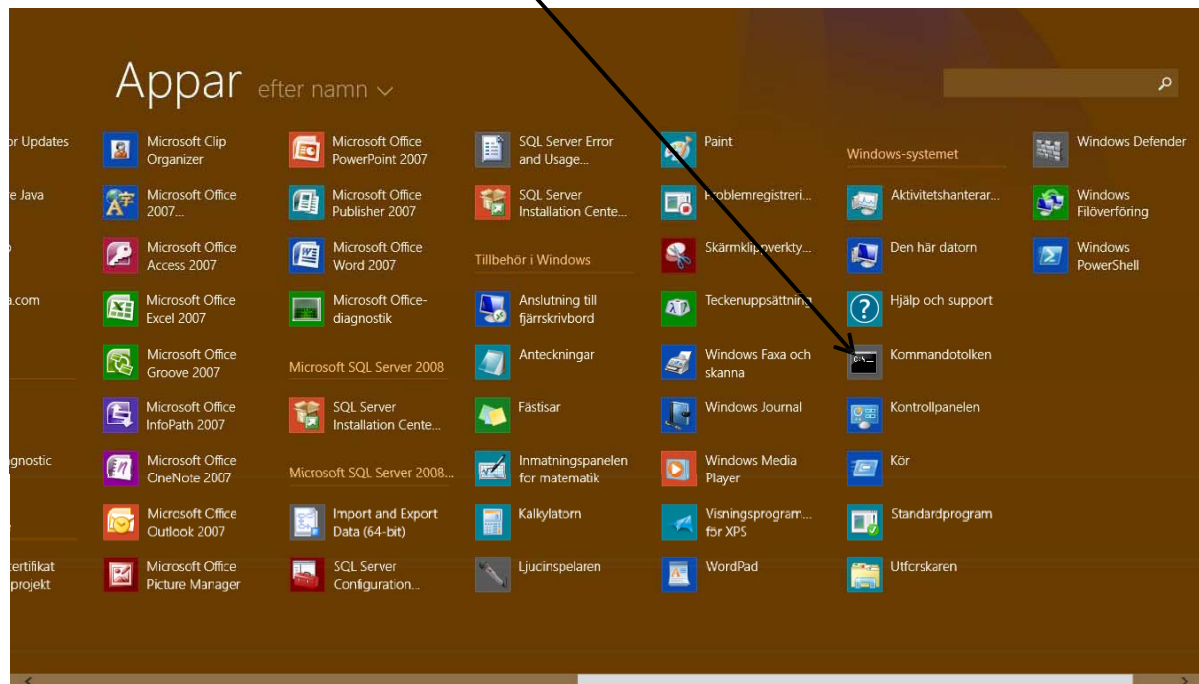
Appar efter namn

r Updates

e Java

a.com

gnostic

ertifikat
projekt

Microsoft Clip Organizer

Microsoft Office 2007...

Microsoft Office Access 2007

Microsoft Office Excel 2007

Microsoft Office Groove 2007

Microsoft Office InfoPath 2007

Microsoft Office OneNote 2007

Microsoft Office Outlook 2007

Microsoft Office Picture Manager

Microsoft Office PowerPoint 2007

Microsoft Office Publisher 2007

Microsoft Office Word 2007

Microsoft Office-diagnostik

Microsoft SQL Server 2008

SQL Server Installation Cente...

Microsoft SQL Server 2008...

Import and Export Data (64-bit)

SQL Server Configuration...

SQL Server Error and Usage...

SQL Server Installation Cente...

Tillbehör i Windows

Anslutning till fjärrskrivbord

Anteckningar

Fästisar

Inmatningspanelen för matematik

Kalkylatorn

Ljudinspelaren

Paint

Problemregistreri...

Skärmklippverkty...

Teckenuppsättning

Windows Faxa och skanna

Windows Journal

Windows Media Player

Visningsprogram... för XPS

WordPad

Windows-systemet

Aktivitetshanterar...

Den här datorn

Hjälp och support

Kommandotolken

Kontrollpanelen

Kör

Standardprogram

Utforskaren

Windows Defender

Windows Filöverföring

Windows PowerShell